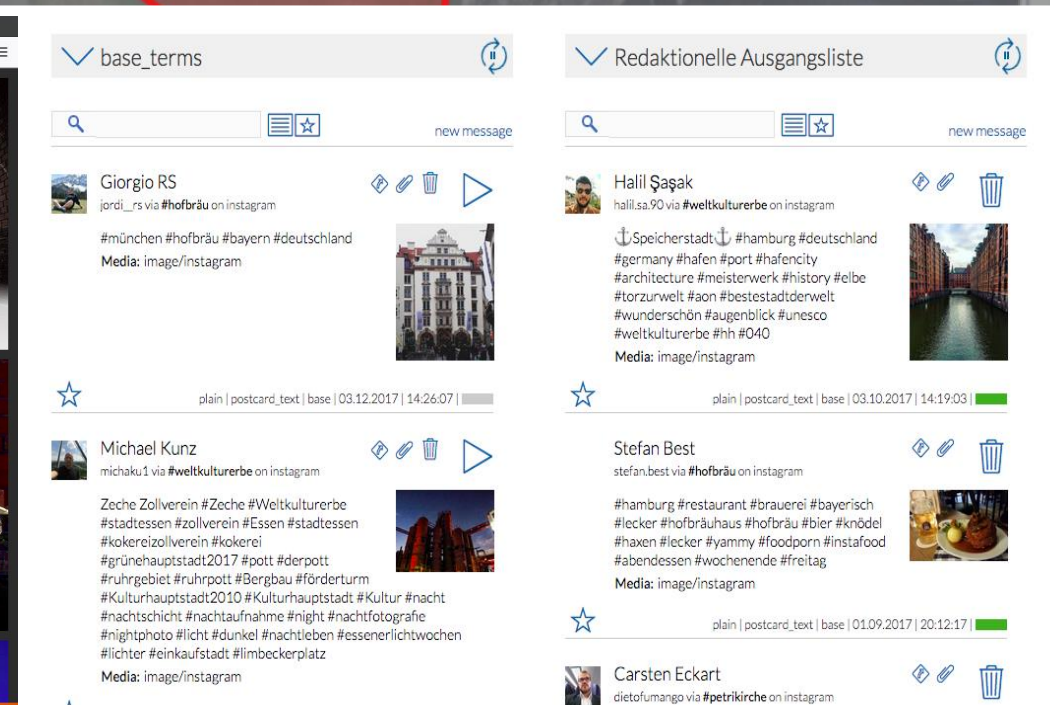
base_terms

new message

Giorgio RS
jordi__rs via #hofbräu on instagram

#münchen #hofbräu #bayern #deutschland
Media: image/instagram

plain | postcard_text | base | 03.12.2017 | 14:26:07 |

Michael Kunz
michaku1 via #weltkulturerbe on instagram

Zeche Zollverein #Zeche #Weltkulturerbe #stadtessen #zollverein #Essen #stadtessen #kokereizollverein #kokerei #grünehauptstadt2017 #pott #derpott #ruhrgebiet #ruhrpott #Bergbau #förderturm #Kulturhauptstadt2010 #Kulturhauptstadt #Kultur #nacht #nachtschicht #nachtaufnahme #night #nachtfotografie #nightphoto #licht #dunkel #nachtleben #essenerlichtwochen #lichter #einkaufstadt #limbeckerplatz
Media: image/instagram

Redaktionelle Ausgangsliste

new message

Halil Şaşak
halil.sa.90 via #weltkulturerbe on instagram

⚓Speicherstadt⚓ #hamburg #deutschland #germany #hafen #port #hafencity #architecture #meisterwerk #history #elbe #torzurwelt #aon #bestestadtderwelt #wunderschön #augenblick #unesco #weltkulturerbe #hh #040
Media: image/instagram

plain | postcard_text | base | 03.10.2017 | 14:19:03 |

Stefan Best
stefan.best via #hofbräu on instagram

#hamburg #restaurant #brauerei #bayerisch #lecker #hofbräuhaus #hofbräu #bier #knödel #haxen #lecker #yammy #foodporn #instafood #abendessen #wochenende #freitag
Media: image/instagram

plain | postcard_text | base | 01.09.2017 | 20:12:17 |

Carsten Eckart
dietofumango via #petrikirche on instagram